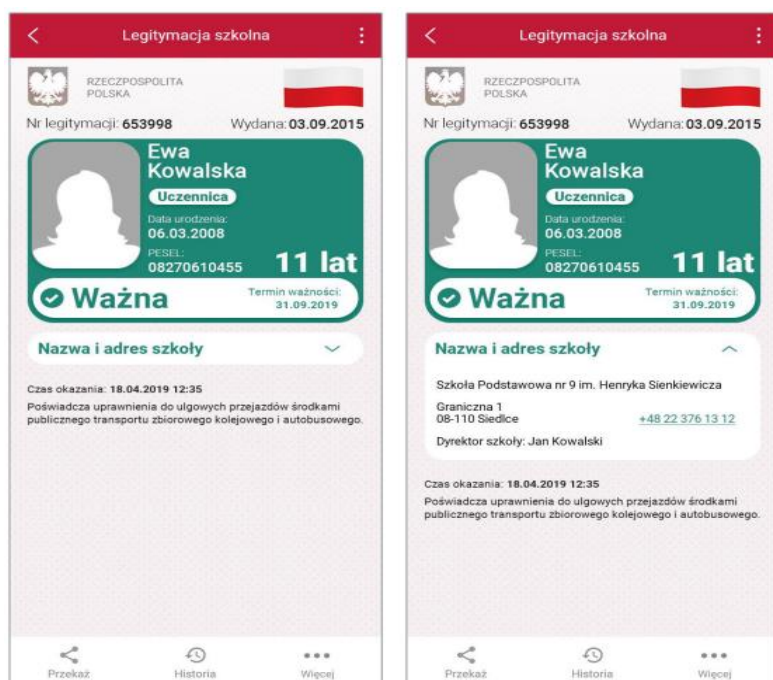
Legitymacja szkolna

RZECZPOSPOLITA POLSKA

Nr legitymacji: 653998 Wydana: 03.09.2015

Ewa Kowalska

Uczennica

Data urodzenia: 06.03.2008

PESEL: 08270610455

11 lat

Ważna

Termin ważności: 31.09.2019

Nazwa i adres szkoły

Czas okazania: 18.04.2019 12:35

Poświadcza uprawnienia do ulgowych przejazdów środkami publicznego transportu zbiorowego kolejowego i autobusowego.

Przekaż Historia Więcej

Legitymacja szkolna

RZECZPOSPOLITA POLSKA

Nr legitymacji: 653998 Wydana: 03.09.2015

Ewa Kowalska

Uczennica

Data urodzenia: 06.03.2008

PESEL: 08270610455

11 lat

Ważna

Termin ważności: 31.09.2019

Nazwa i adres szkoły

Szkoła Podstawowa nr 9 im. Henryka Sienkiewicza

Graniczna 1
08-110 Siedlce

+48 22 376 13 12

Dyrektor szkoły: Jan Kowalski

Czas okazania: 18.04.2019 12:35

Poświadcza uprawnienia do ulgowych przejazdów środkami publicznego transportu zbiorowego kolejowego i autobusowego.

Przekaż Historia Więcej